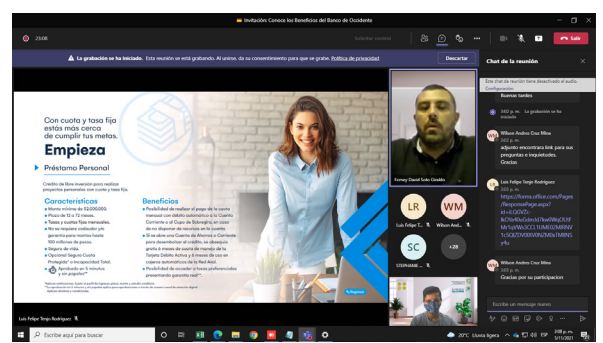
Invitación: Conoce los Beneficios del Banco de Occidente

23:08

Salir

La grabación se ha iniciado. Esta reunión se está grabando. Al unirse, da su consentimiento para que se grabe. Política de privacidad

Descartar

Con cuota y tasa fija estás más cerca de cumplir tus metas.

Empieza

Préstamo Personal

Crédito de libre inversión para realizar proyectos personales con cuota y tasa fija.

Características

Monto mínimo de $3.000.000.
Plazo de 12 a 72 meses.
Tasas y cuotas fijas mensuales.
No se requiere codeudor y/o garantía para montos hasta 100 millones de pesos.
Seguro de vida.
Opcional Seguro Cuota Protegida* o Incapacidad Total.
Aprobado en 5 minutos y sin papeles**

Beneficios

Posibilidad de realizar el pago de la cuota mensual con débito automático a tu Cuenta Corriente o al Cupo de Sobregiro, en caso de no disponer de recursos en la cuenta.
Si eres cliente con Cuenta de Ahorros o Corriente puedes desembolsar el crédito, se abonará gratis 6 meses de cuota de manejo de la Tarjeta Débito Activa y 6 meses de uso en cajeros automáticos de la Red Aval.
Posibilidad de acceder a tasas preferenciales previamente genera más

Yorney David Soto Giraldo

LR Luis Felipe T...
WM Wilson And...
SC STEPHANIE ...
+28

Luis Felipe Tenjo Rodríguez

Chat de la reunión

Este chat de reunión tiene desactivado el audio. Configuración

Buenas tardes

3:02 p. m. La grabación se ha iniciado

WA Wilson Andres Cruz Mina 3:02 p. m.
adjunto encontrara link para sus preguntas e inquietudes. Gracias

LR Luis Felipe Tenjo Rodriguez 3:05 p. m.
https://forms.office.com/Pages/ResponsePage.aspx?id=IL QOV7r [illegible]

WA Wilson Andres Cruz Mina 3:07 p. m.
Gracias por su participacion

Escribe un mensaje nuevo

Escribe aquí para buscar

20°C Lluvia ligera

3:08 p. m. 5/11/2021